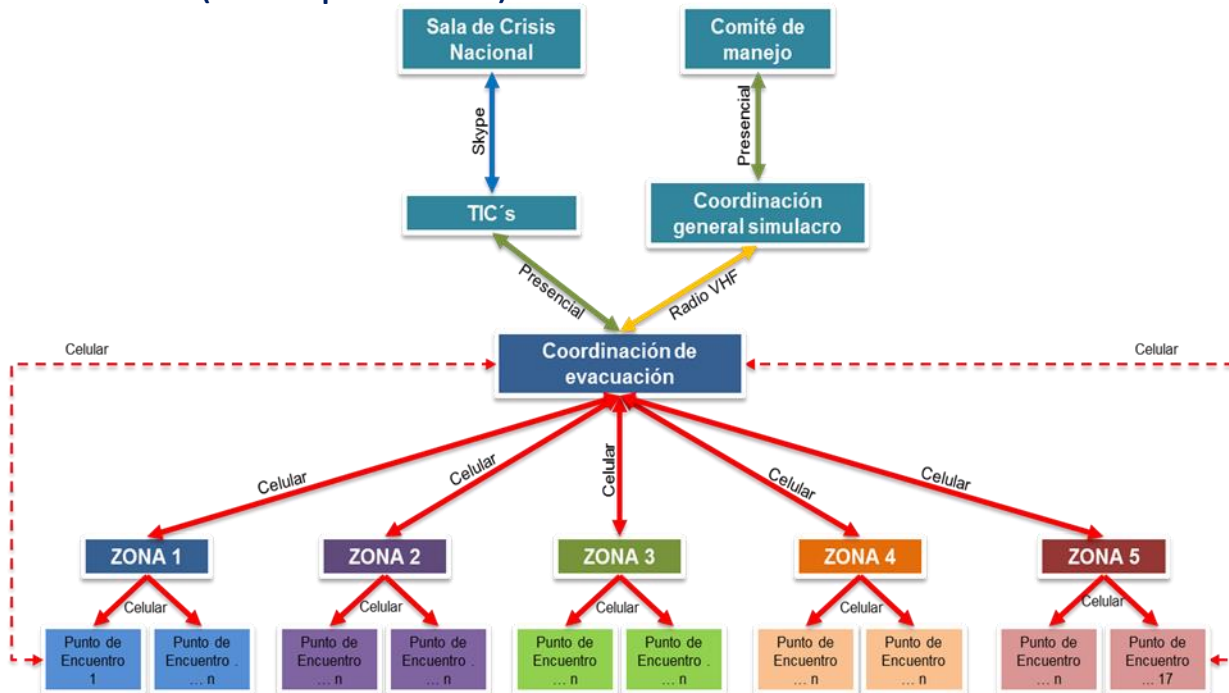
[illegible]

Sala de Crisis Nacional

Comité de manejo

Skype

Presencial

TIC´s

Coordinación general simulacro

Presencial

Radio VHF

Celular

Coordinación de evacuación

Celular

Celular

Celular

Celular

Celular

Celular

ZONA 1

ZONA 2

ZONA 3

ZONA 4

ZONA 5

Celular

Celular

Celular

Celular

Celular

Punto de Encuentro 1

Punto de Encuentro . … n

Punto de Encuentro … n

Punto de Encuentro . … n

Punto de Encuentro … n

Punto de Encuentro . … n

Punto de Encuentro … n

Punto de Encuentro … n

Punto de Encuentro … n

Punto de Encuentro … 17